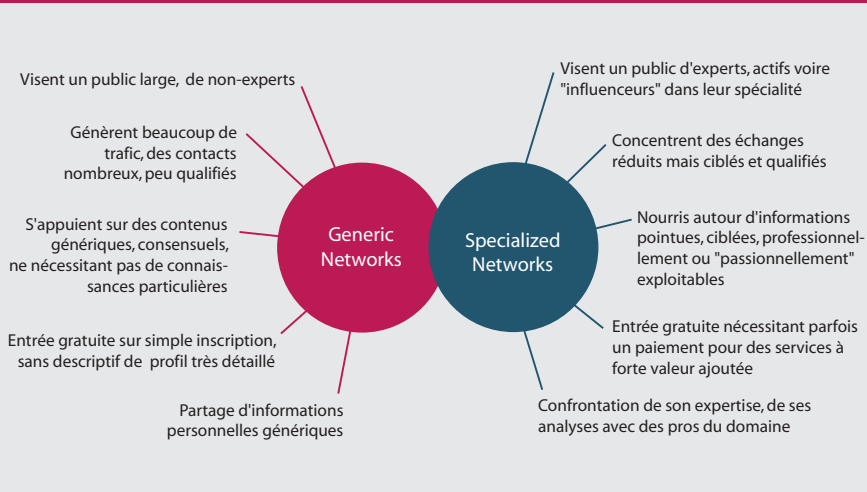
Visent un public large, de non-experts

Génèrent beaucoup de trafic, des contacts nombreux, peu qualifiés

S'appuient sur des contenus génériques, consensuels, ne nécessitant pas de connaissances particulières

Entrée gratuite sur simple inscription, sans descriptif de profil très détaillé

Partage d'informations personnelles génériques

Generic Networks

Specialized Networks

Visent un public d'experts, actifs voire "influenceurs" dans leur spécialité

Concentrent des échanges réduits mais ciblés et qualifiés

Nourris autour d'informations pointues, ciblées, professionnellement ou "passionnellement" exploitables

Entrée gratuite nécessitant parfois un paiement pour des services à forte valeur ajoutée

Confrontation de son expertise, de ses analyses avec des pros du domaine